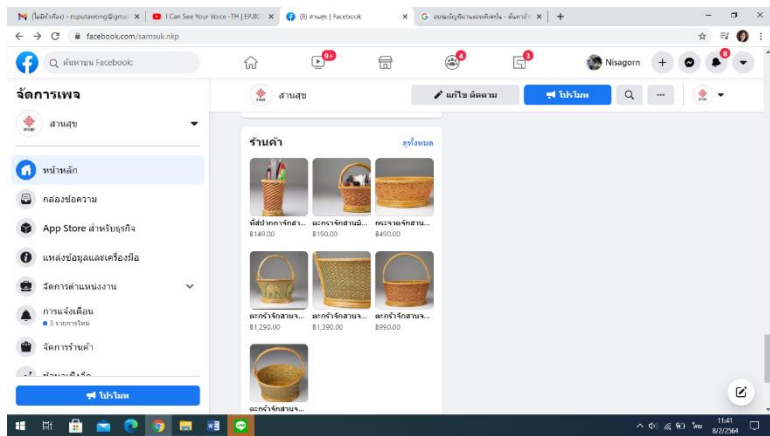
(ไม่มีหัวเรื่อง) - mputawong@gmai × | I Can See Your Voice -TH | EP.80 × | (8) สานสุข | Facebook × | ขนมผสมผิวหนอนคิดสร้น - ค้นหาด้วย × | +

facebook.com/samsuk.nkp

ค้นหานน Facebook

9+ 4 3 Nisagorn 8

จัดการเพจ

สานสุข

หน้าหลัก

กล่องข้อความ

App Store สำหรับธุรกิจ

แหล่งข้อมูลและเครื่องมือ

จัดการตำแหน่งงาน

การแจ้งเตือน
3 รายการใหม่

จัดการร้านค้า

โปรโมท

สานสุข

แก้ไข ติดตาม

โปรโมท

ร้านค้า

ดูทั้งหมด

ที่ใส่ปากกาจักสาน...
฿149.00

ตะกร้าจักสานมี...
฿190.00

กระจาดจักสาน...
฿490.00

ตะกร้าจักสานจ...
฿1,290.00

ตะกร้าจักสานจ...
฿1,390.00

ตะกร้าจักสานจ...
฿990.00

ตะกร้าจักสานจ...

11:41
8/2/2564